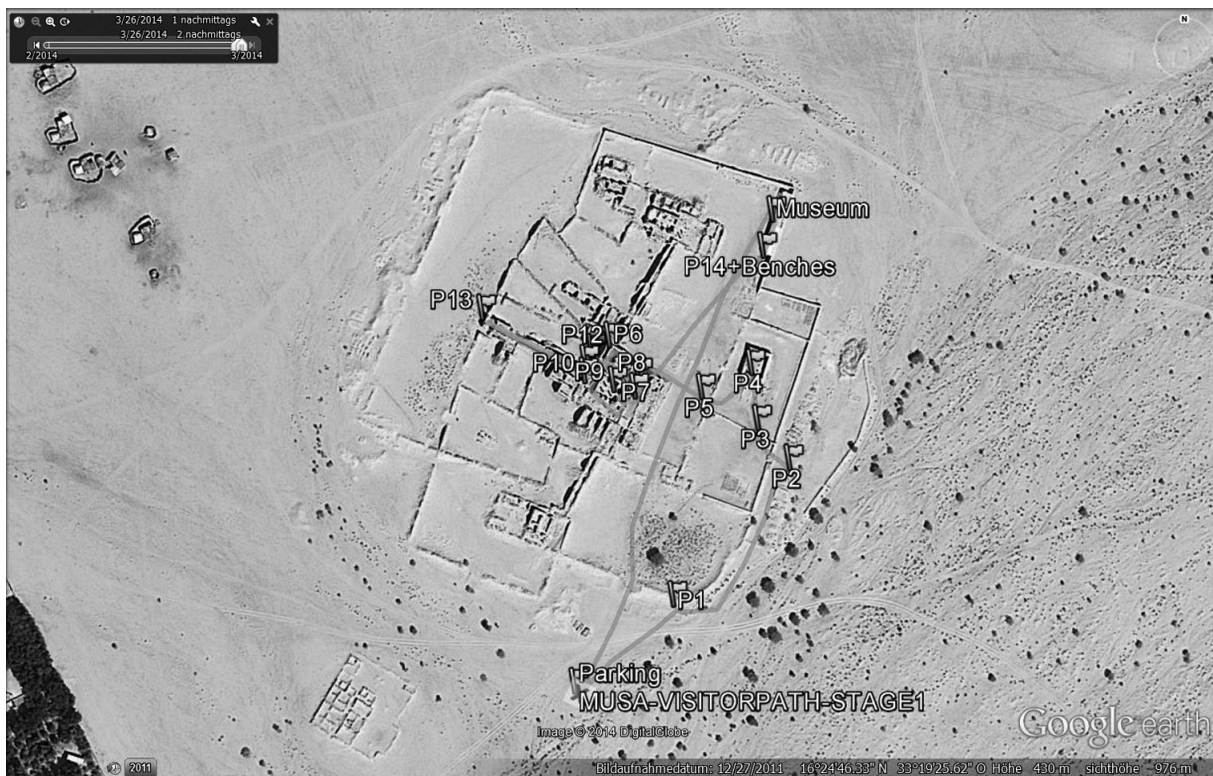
3/26/2014 1 nachmittags
3/26/2014 2 nachmittags
2/2014
3/2014

N

Museum
P14+Benches
P13
P12
P6
P10
P8
P9
P7
P4
P5
P3
P2
P1
Parking
MUSA-VISITORPATH-STAGE1

Image © 2014 DigitalGlobe
Google earth
2011
Bildaufnahmedatum: 12/27/2011 16°24'46.33" N 33°19'25.62" O Höhe 430 m sichthöhe 976 m